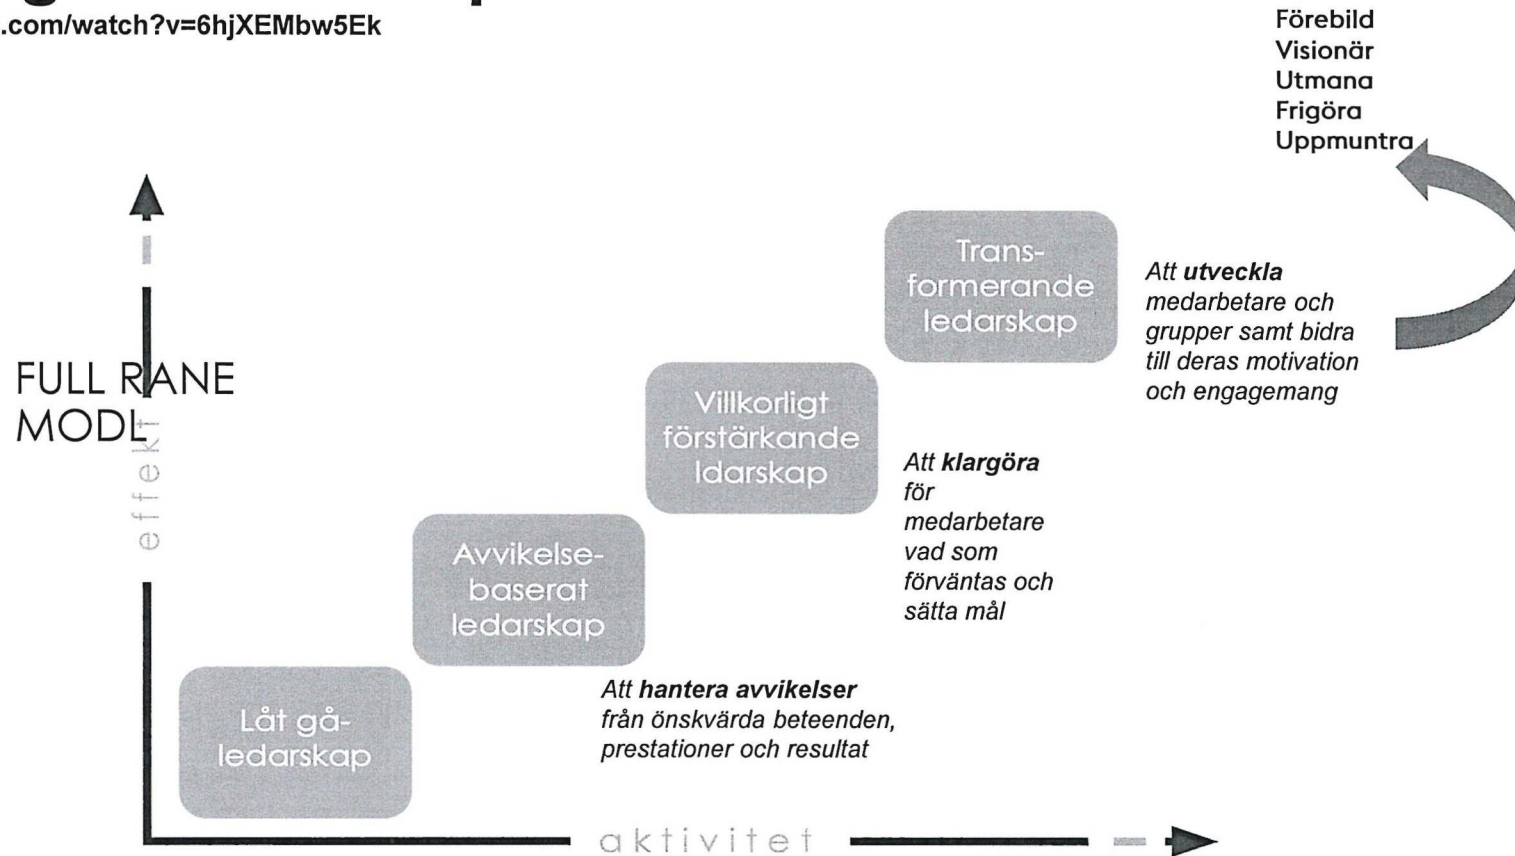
.com/watch?v=6hjXEMbw5Ek

Förebild
Visionär
Utmana
Frigöra
Uppmuntra

FULL RANE MODL

effekt

Trans-formerande ledarskap

Att **utveckla** medarbetare och grupper samt bidra till deras motivation och engagemang

Villkorligt förstärkande ldarskap

Att **klargöra** för medarbetare vad som förväntas och sätta mål

Avvikelse-baserat ledarskap

Att **hantera avvikelser** från önskvärda beteenden, prestationer och resultat

Låt gå-ledarskap

aktivitet